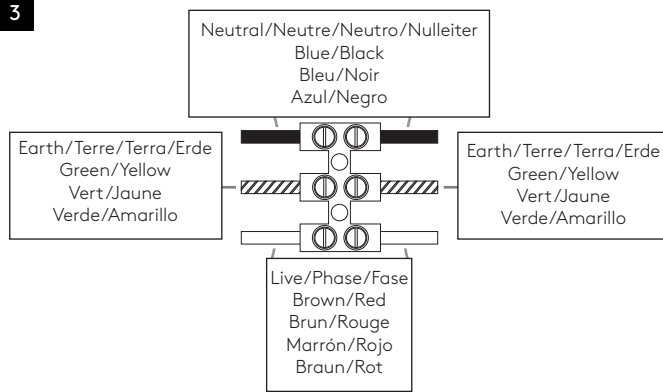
3

Neutral/Neutre/Neutro/Nulleiter
Blue/Black
Bleu/Noir
Azul/Negro

Earth/Terre/Terra/Erde
Green/Yellow
Vert/Jaune
Verde/Amarillo

Earth/Terre/Terra/Erde
Green/Yellow
Vert/Jaune
Verde/Amarillo

Live/Phase/Fase
Brown/Red
Brun/Rouge
Marrón/Rojo
Braun/Rot